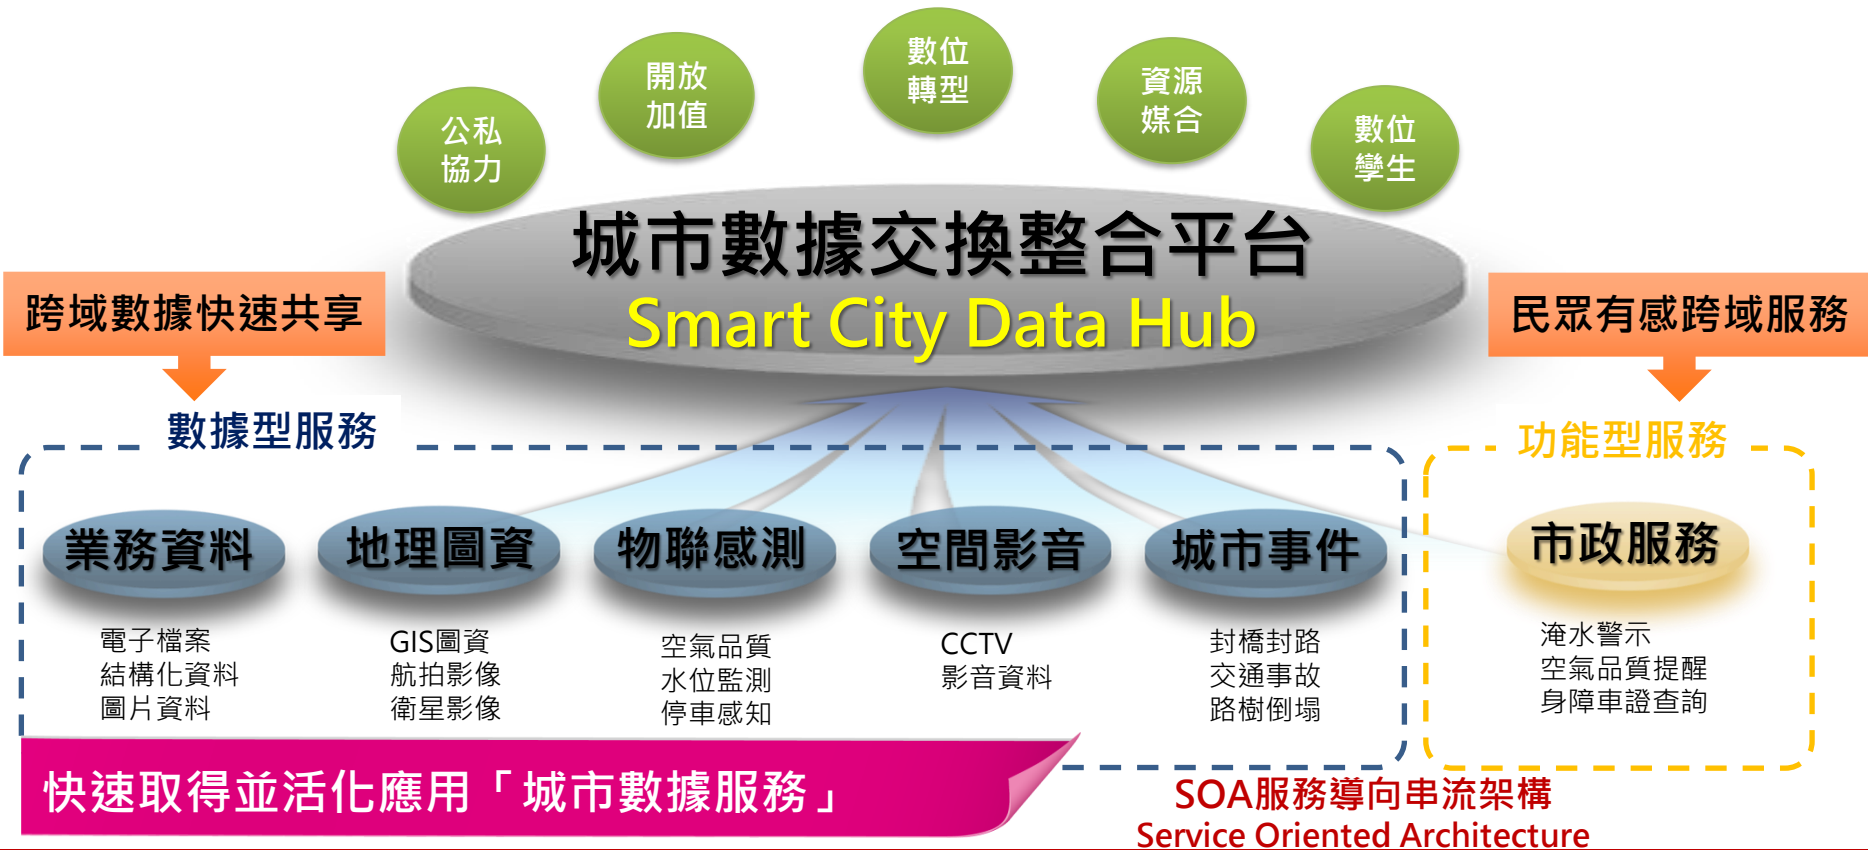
公私協力

開放加值

數位轉型

資源媒合

數位學生

城市數據交換整合平台
Smart City Data Hub

跨域數據快速共享

民眾有感跨域服務

數據型服務

功能型服務

業務資料
電子檔案
結構化資料
圖片資料

地理圖資
GIS圖資
航拍影像
衛星影像

物聯感測
空氣品質
水位監測
停車感知

空間影音
CCTV
影音資料

城市事件
封橋封路
交通事故
路樹倒塌

市政服務
淹水警示
空氣品質提醒
身障車證查詢

快速取得並活化應用「城市數據服務」

SOA服務導向串流架構
Service Oriented Architecture